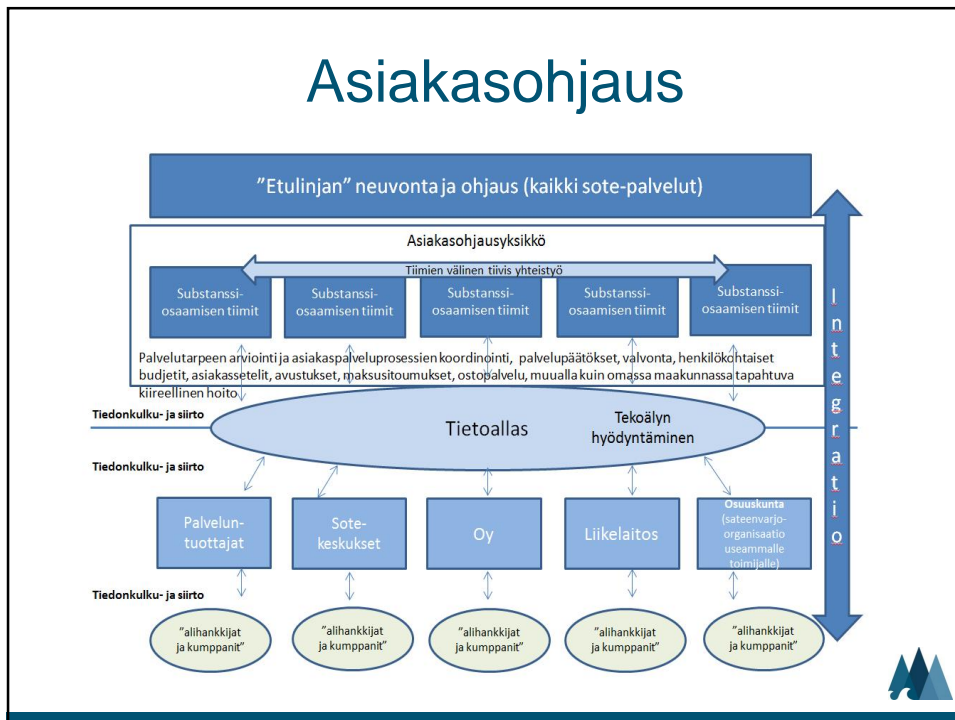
Asiakasohjaus

"Etulinjan" neuvonta ja ohjaus (kaikki sote-palvelut)

Asiakasohjausyksikkö

Tiimien välinen tiivis yhteistyö

Substanssi-osaamisen tiimit

Substanssi-osaamisen tiimit

Substanssi-osaamisen tiimit

Substanssi-osaamisen tiimit

Substanssi-osaamisen tiimit

Palvelutarpeen arviointi ja asiakaspalveluprosessien koordinointi, palvelupäätökset, valvonta, henkilökohtaiset budjetit, asiakassetelit, avustukset, maksusitoumukset, ostopalvelu, muualla kuin omassa maakunnassa tapahtuva kiireellinen hoito.

Integratio

Tiedonkulku- ja siirto

Tietoallas

Tekoälyn hyödyntäminen

Tiedonkulku- ja siirto

Palvelun-tuottajat

Sote-keskukset

Oy

Liikelaitos

Osuuskunta (sateenvarjo-organisaatio useammalle toimijalle)

Tiedonkulku- ja siirto

"alihankkijat ja kumppanit"

"alihankkijat ja kumppanit"

"alihankkijat ja kumppanit"

"alihankkijat ja kumppanit"

"alihankkijat ja kumppanit"